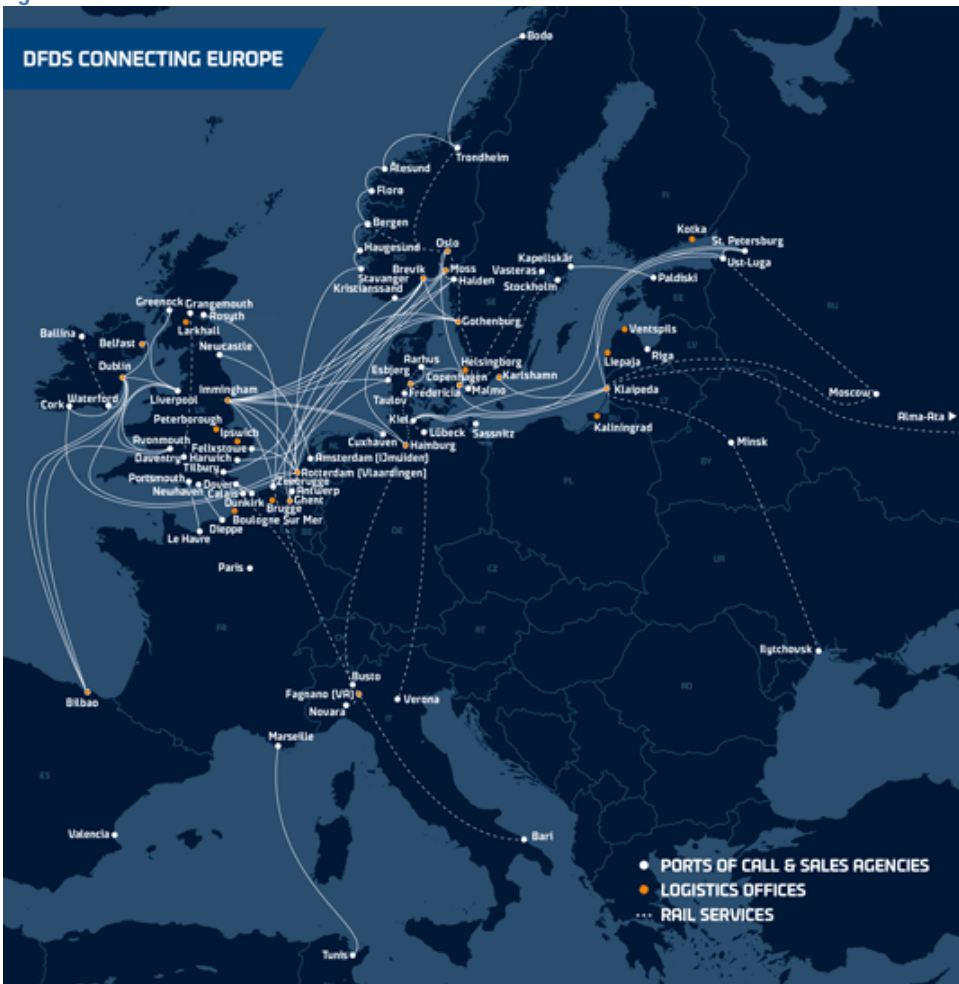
DFDS CONNECTING EUROPE

Bodø
Trondheim
Ålesund
Florø
Bergen
Haugesund
Oslo
Stavanger
Brevik
Moss
Halden
Kristiansand
Kapellskär
Vasteras
Stockholm
Kotka
St. Petersburg
Ust-Luga
Paldiski
Gothenburg
Ventspils
Riga
Liepaja
Helsingborg
Copenhagen
Malmö
Karlshamn
Aarhus
Esbjerg
Fredericia
Taulov
Klaipeda
Moscow
Alma-Ata
Kiel
Lübeck
Sassnitz
Kaliningrad
Minsk
Cuxhaven
Hamburg
Greenock
Grangemouth
Rosyth
Larkhall
Ballina
Belfast
Newcastle
Dublin
Immingham
Waterford
Liverpool
Cork
Peterborough
Ipswich
Felixstowe
Avonmouth
Daventry
Harwich
Tilbury
Amsterdam (IJmuiden)
Rotterdam (Vlaardingen)
Portsmouth
Dover
Zeebrugge
Newhaven
Calais
Antwerp
Dunkirk
Ghent
Brugge
Boulogne Sur Mer
Dieppe
Le Havre
Paris
Ilytchovsk
Busto
Fagnano (VA)
Verona
Novara
Bilbao
Marseille
Bari
Valencia
Tunis
PORTS OF CALL & SALES AGENCIES
LOGISTICS OFFICES
RAIL SERVICES